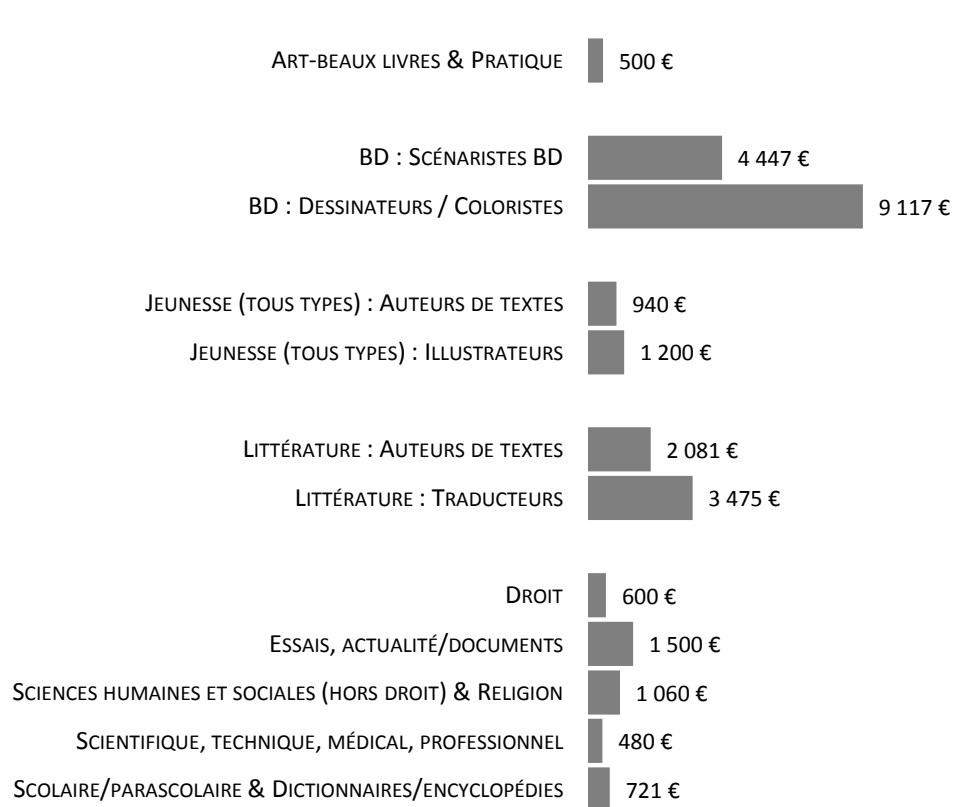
Art-beaux livres & Pratique 500 €

BD : Scénaristes BD 4 447 €
BD : Dessinateurs / Coloristes 9 117 €

Jeunesse (tous types) : Auteurs de textes 940 €
Jeunesse (tous types) : Illustrateurs 1 200 €

Littérature : Auteurs de textes 2 081 €
Littérature : Traducteurs 3 475 €

Droit 600 €
Essais, actualité/documents 1 500 €
Sciences humaines et sociales (hors droit) & Religion 1 060 €
Scientifique, technique, médical, professionnel 480 €
Scolaire/parascolaire & Dictionnaires/encyclopédies 721 €